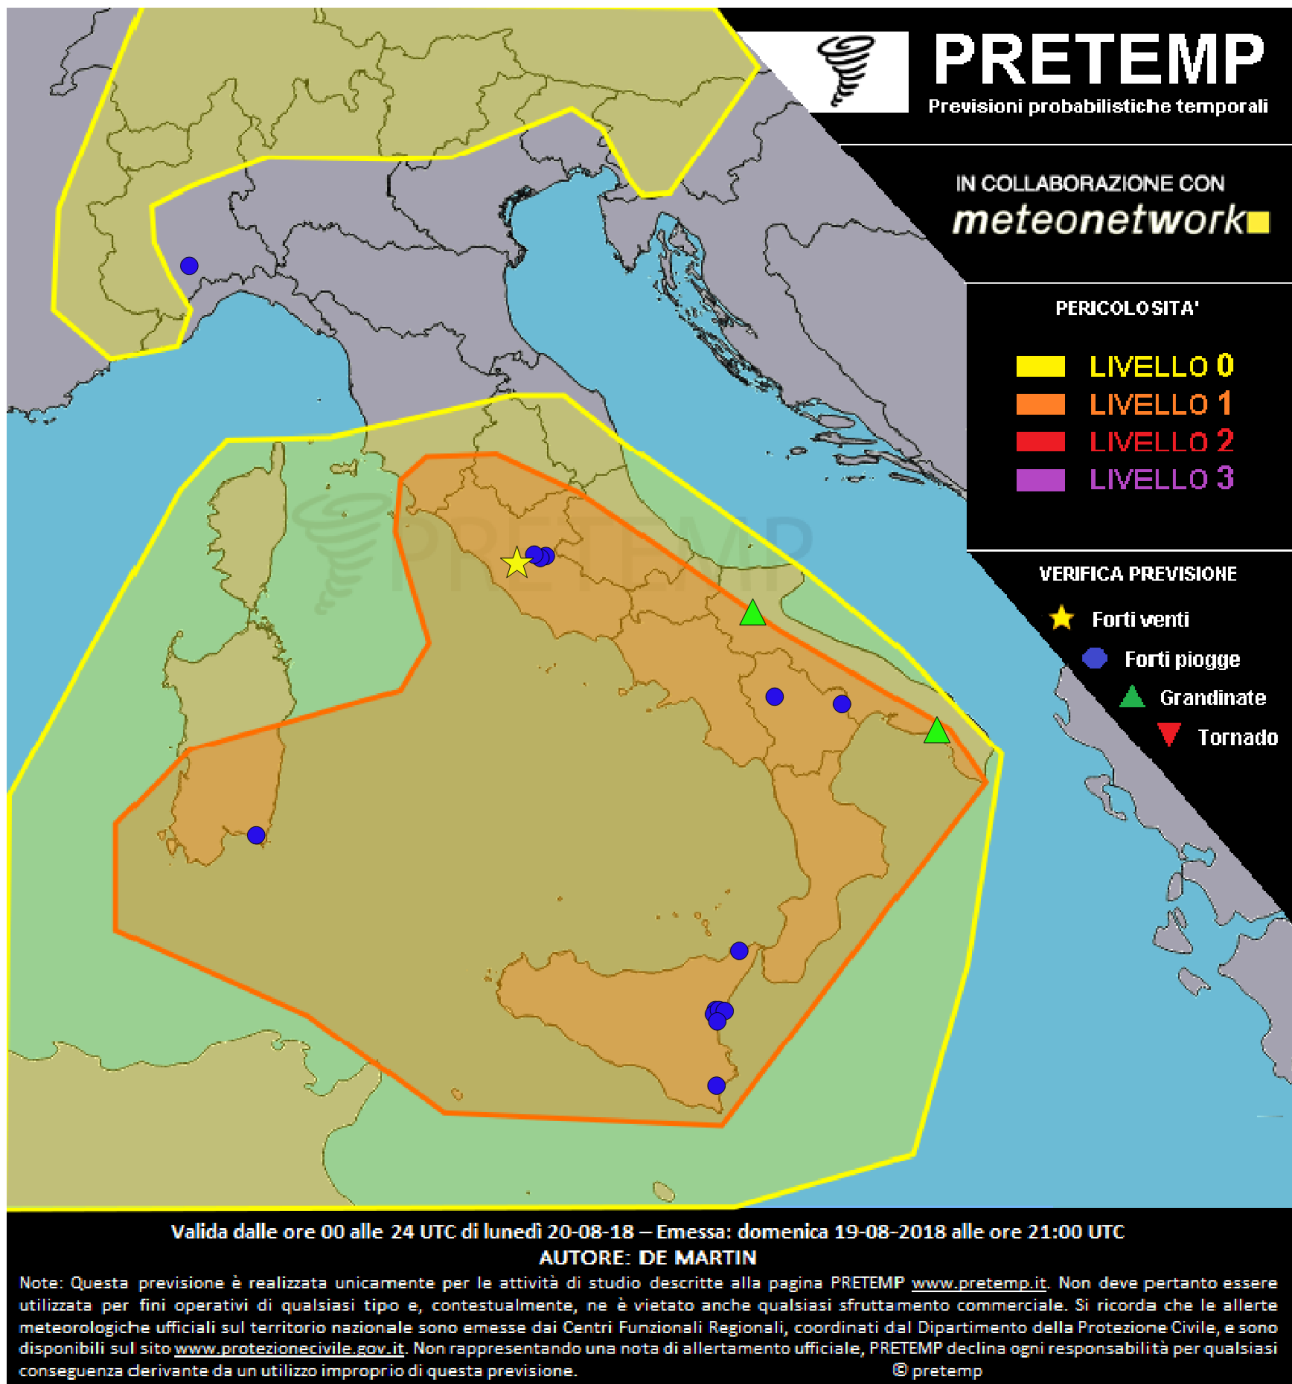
PRETEMP
Previsioni probabilistiche temporali

IN COLLABORAZIONE CON
meteonetwork

PERICOLOSITA'
LIVELLO 0
LIVELLO 1
LIVELLO 2
LIVELLO 3

VERIFICA PREVISIONE
Forti venti
Forti piogge
Grandinate
Tornado

PRETEMP

Valida dalle ore 00 alle 24 UTC di lunedì 20-08-18 – Emessa: domenica 19-08-2018 alle ore 21:00 UTC
AUTORE: DE MARTIN

Note: Questa previsione è realizzata unicamente per le attività di studio descritte alla pagina PRETEMP www.pretemp.it. Non deve pertanto essere utilizzata per fini operativi di qualsiasi tipo e, contestualmente, ne è vietato anche qualsiasi sfruttamento commerciale. Si ricorda che le allerte meteorologiche ufficiali sul territorio nazionale sono emesse dai Centri Funzionali Regionali, coordinati dal Dipartimento della Protezione Civile, e sono disponibili sul sito www.protezionecivile.gov.it. Non rappresentando una nota di allertamento ufficiale, PRETEMP declina ogni responsabilità per qualsiasi conseguenza derivante da un utilizzo improprio di questa previsione. © pretemp